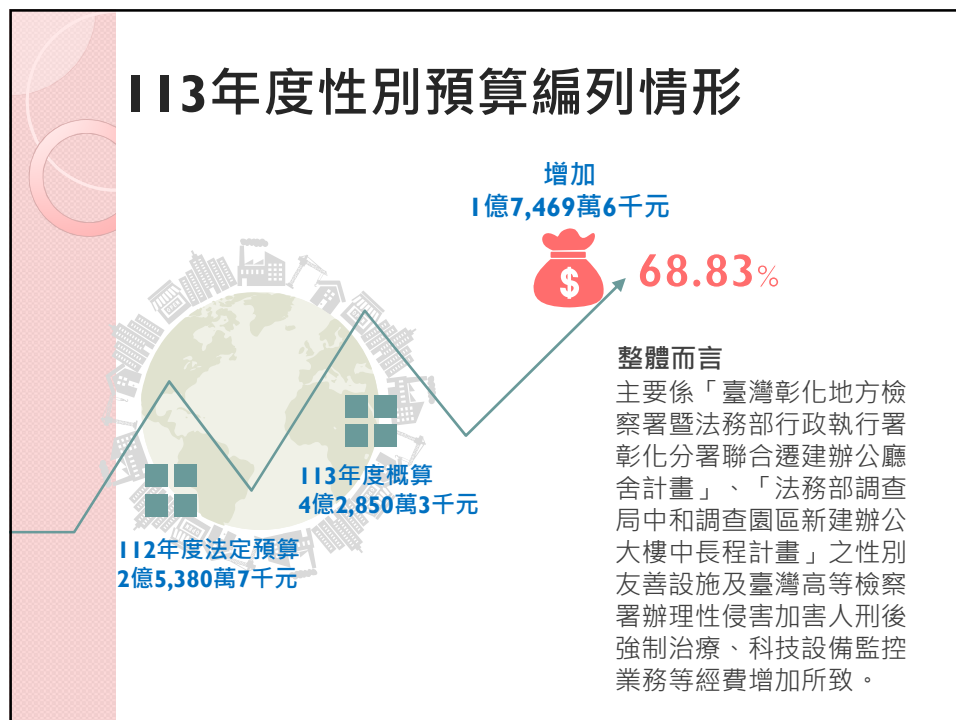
113年度性別預算編列情形

增加
1億7,469萬6千元

68.83%

整體而言
主要係「臺灣彰化地方檢察署暨法務部行政執行署彰化分署聯合遷建辦公廳舍計畫」、「法務部調查局中和調查園區新建辦公大樓中長程計畫」之性別友善設施及臺灣高等檢察署辦理性侵害加害人刑後強制治療、科技設備監控業務等經費增加所致。

113年度概算
4億2,850萬3千元

112年度法定預算
2億5,380萬7千元